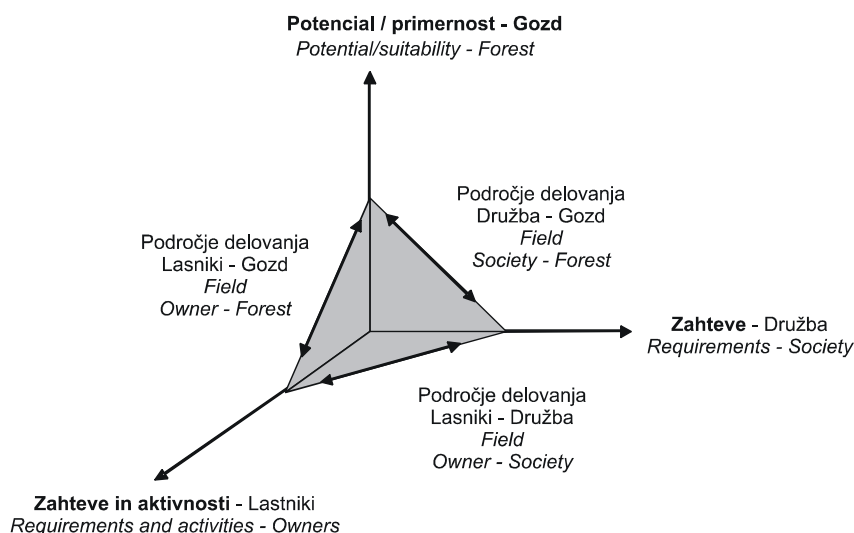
**Potencial / primernost - Gozd**
*Potential/suitability - Forest*

Področje delovanja
Družba - Gozd
*Field*
*Society - Forest*

Področje delovanja
Lasniki - Gozd
*Field*
*Owner - Forest*

**Zahteve** - Družba
*Requirements - Society*

Področje delovanja
Lasniki - Družba
*Field*
*Owner - Society*

**Zahteve in aktivnosti** - Lastniki
*Requirements and activities - Owners*